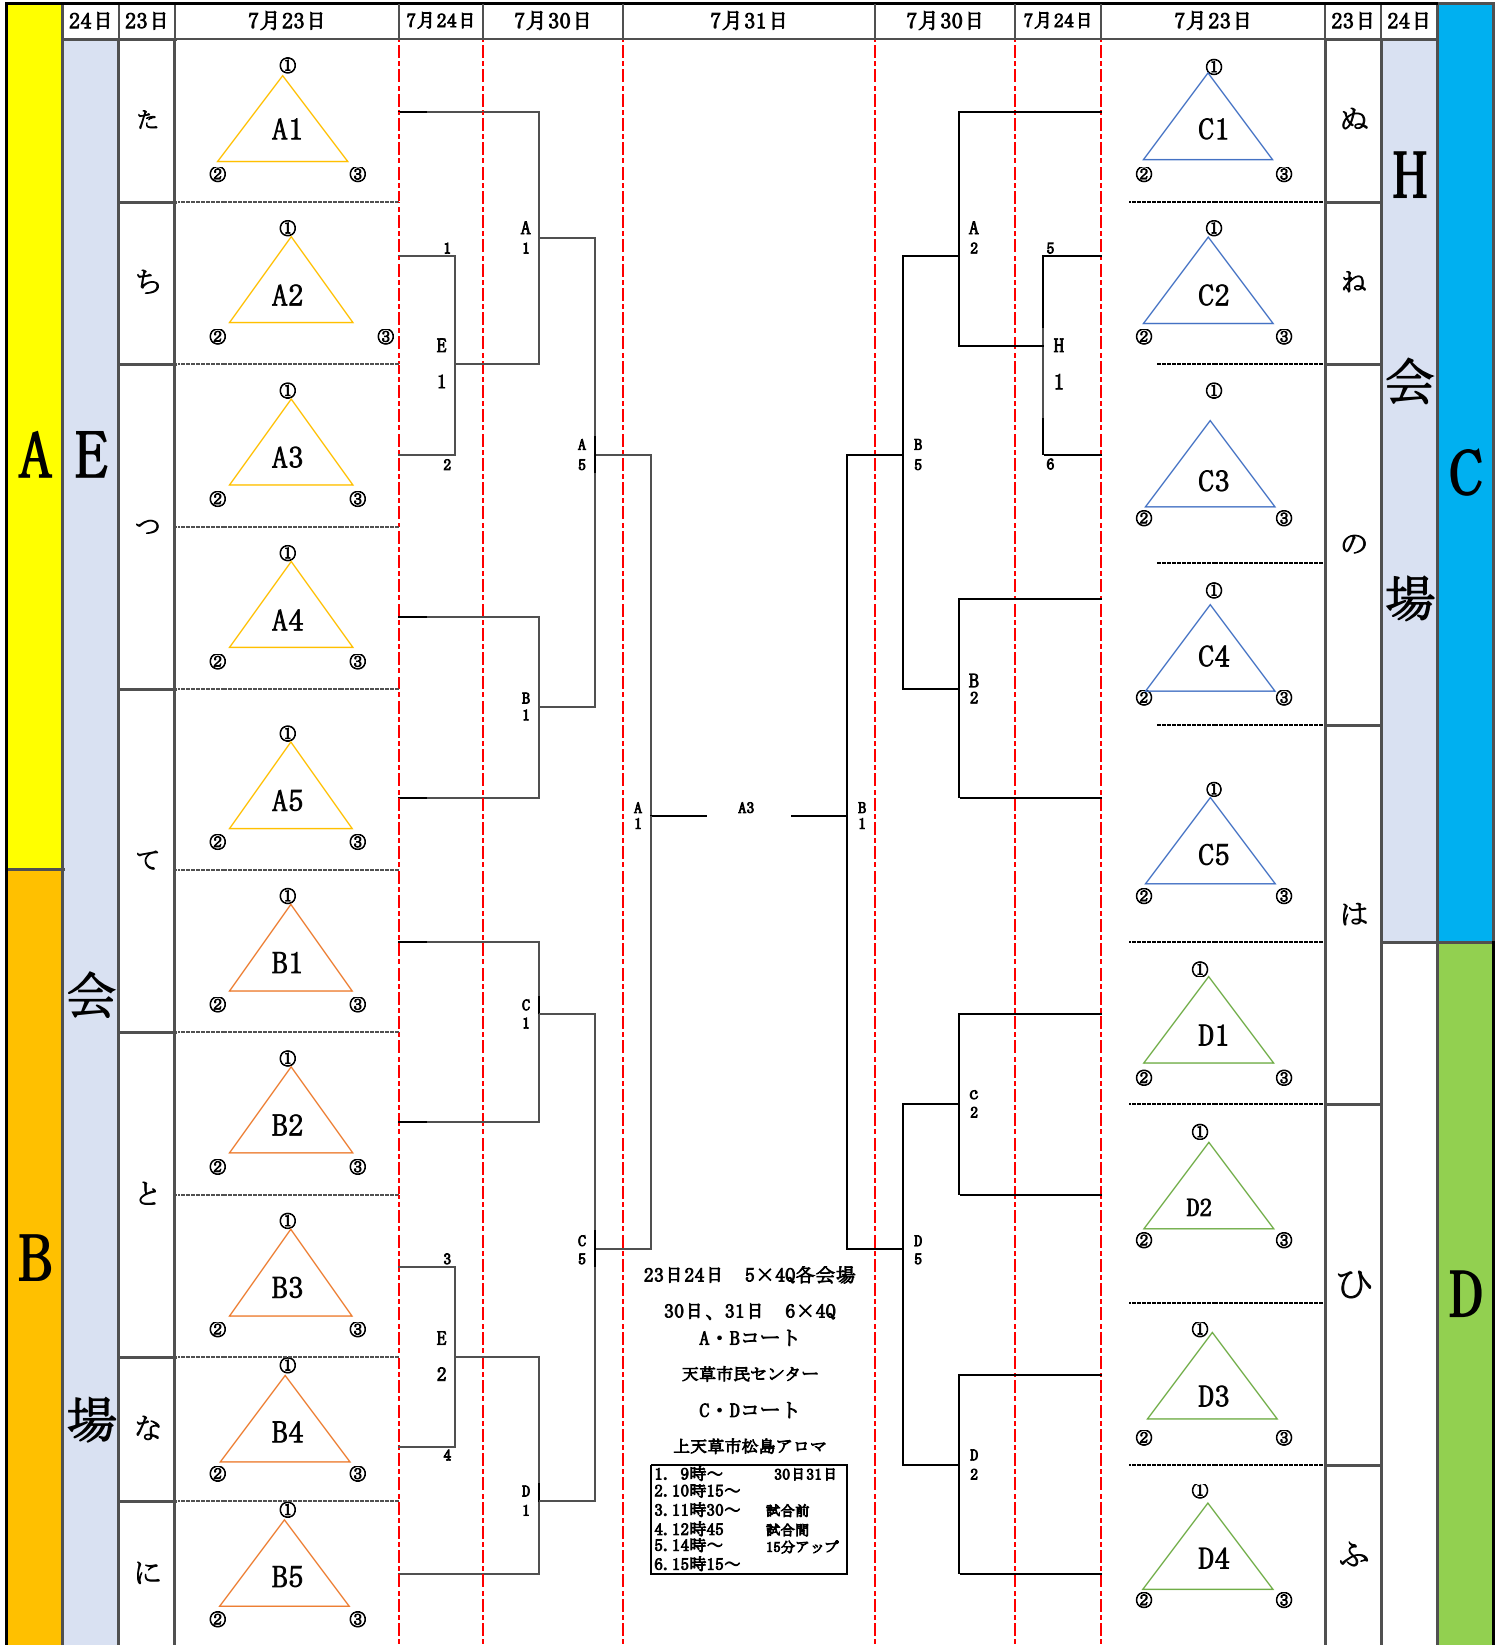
24日 23日 7月23日 7月24日 7月30日 7月31日 7月30日 7月24日 7月23日 23日 24日

A B

E会場

た ち つ て と な に

① A1 ② ③
① A2 ② ③
① A3 ② ③
① A4 ② ③
① A5 ② ③
① B1 ② ③
① B2 ② ③
① B3 ② ③
① B4 ② ③
① B5 ② ③

1 E 1 2
3 E 2 4

A 1
B 1
C 1
D 1

A 5
C 5

A 1 A3 B 1

B 5
D 5

A 2
B 2
C 2
D 2

5 H 1 6

① C1 ② ③
① C2 ② ③
① C3 ② ③
① C4 ② ③
① C5 ② ③
① D1 ② ③
① D2 ② ③
① D3 ② ③
① D4 ② ③

ぬ ね の は ひ ふ

H会場

C D

23日24日 5×4Q各会場

30日、31日 6×4Q

A・Bコート

天草市民センター

C・Dコート

上天草市松島アロマ

1. 9時～ 30日31日
2. 10時15～
3. 11時30～ 試合前
4. 12時45 試合間
5. 14時～ 15分アップ
6. 15時15～